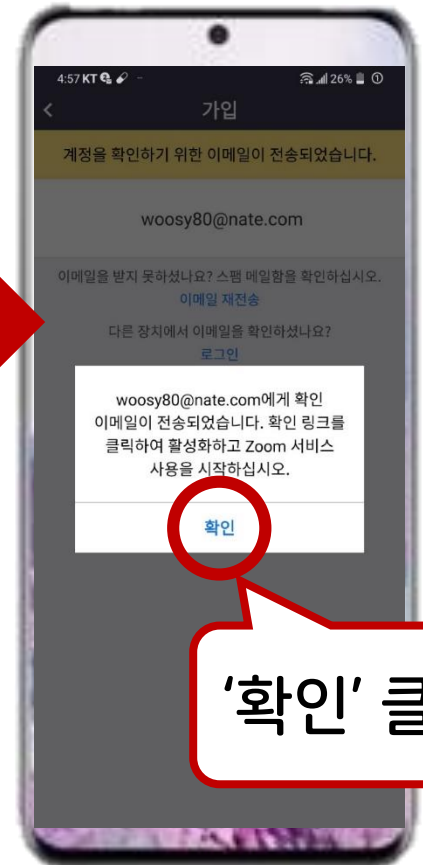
4:57 KT 26%

<
가입

계정을 확인하기 위한 이메일이 전송되었습니다.

woosy80@nate.com

이메일을 받지 못하셨나요? 스팸 메일함을 확인하십시오.
이메일 재전송

다른 장치에서 이메일을 확인하셨나요?
로그인

woosy80@nate.com에게 확인 이메일이 전송되었습니다. 확인 링크를 클릭하여 활성화하고 Zoom 서비스 사용을 시작하십시오.

확인

'확인' 클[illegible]